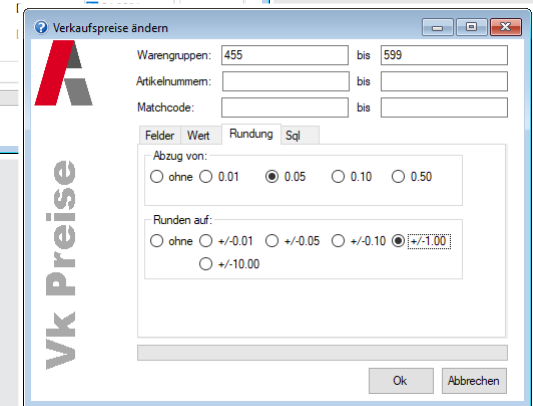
Verkaufspreise ändern

Vk Preise

Warengruppen: 455 bis 599
Artikelnummern: bis
Matchcode: bis

Felder Wert Rundung Sql

Abzug von:
ohne 0.01 0.05 0.10 0.50

Runden auf:
ohne +/-0.01 +/-0.05 +/-0.10 +/-1.00
+/-10.00

Ok Abbrechen